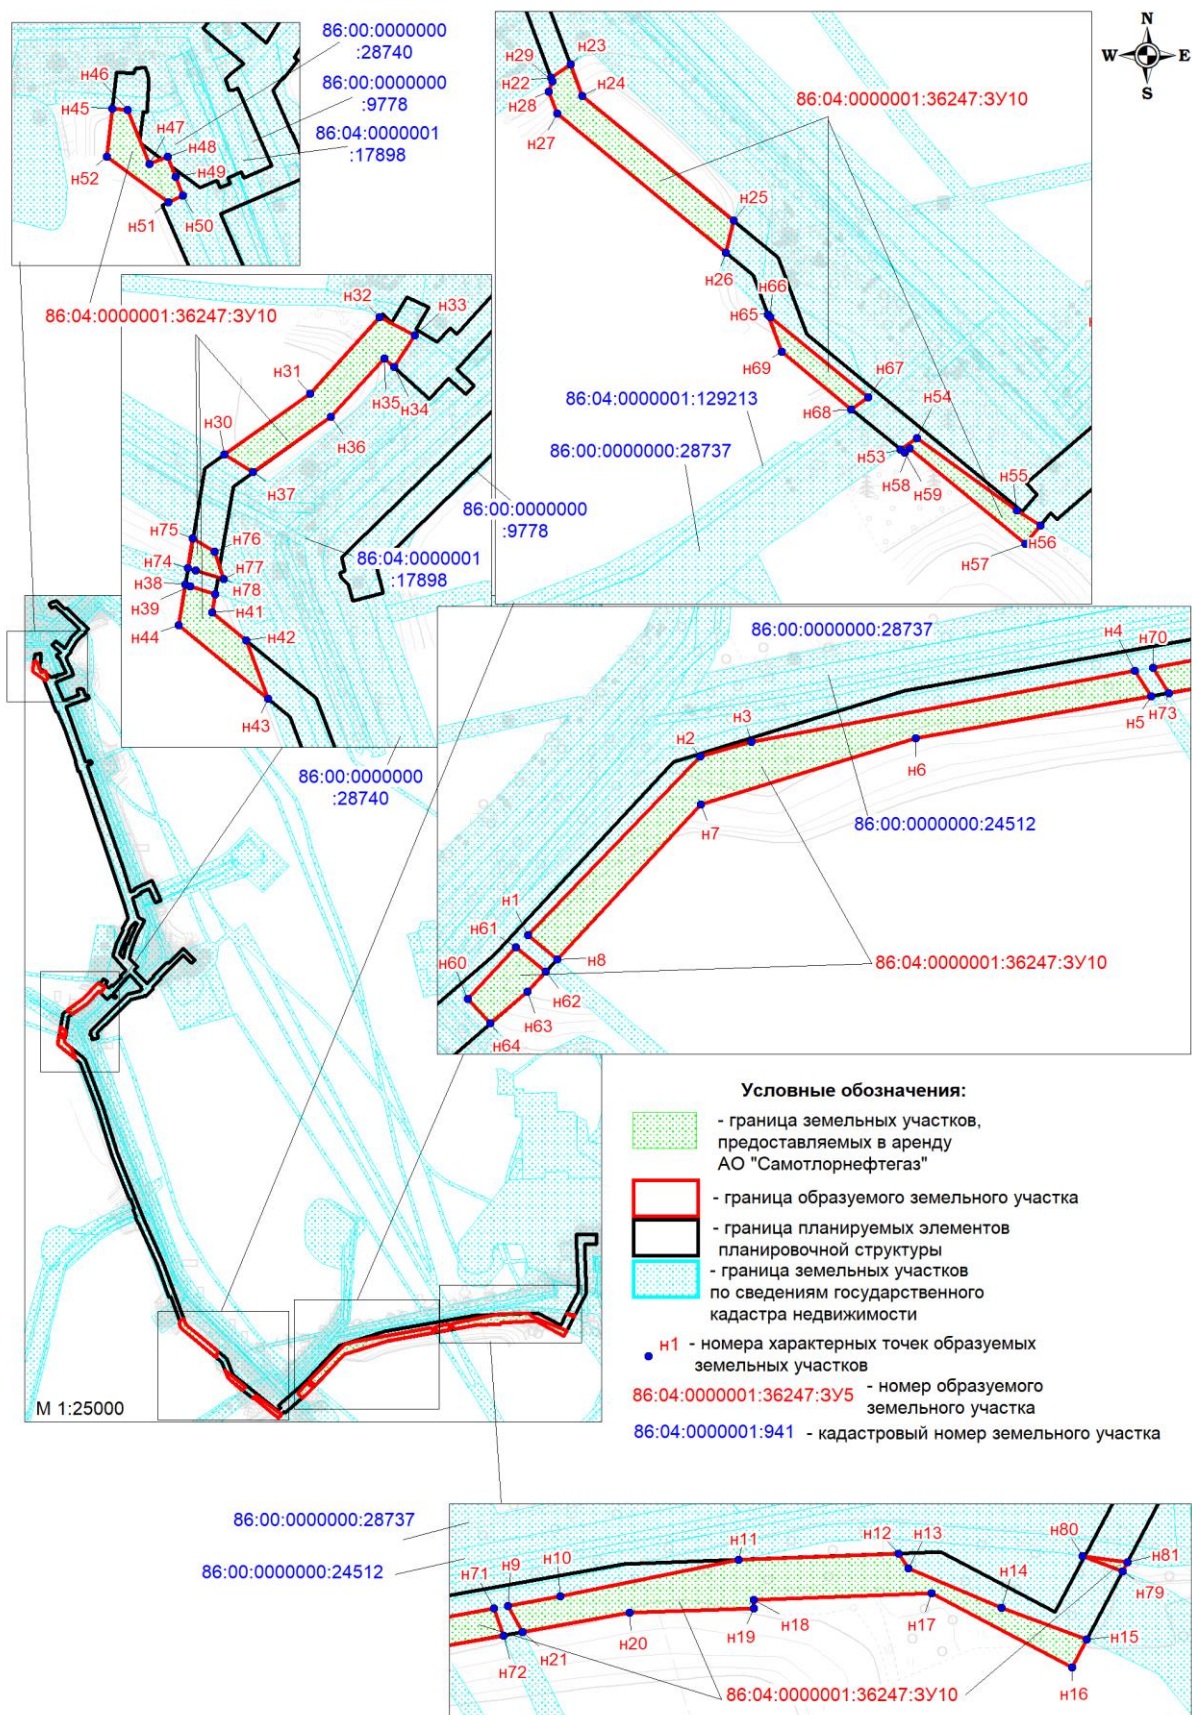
86:00:0000000:28740
86:00:0000000:9778
86:04:0000001:17898
н46
н45
н47
н48
н49
н52
н51
н50
86:04:0000001:36247:ЗУ10

н29
н23
н22
н24
н28
н27
86:04:0000001:36247:ЗУ10
н25
н26
н66
н65
н69
н67
н68
86:04:0000001:129213
н54
86:00:0000000:28737
н53
н58
н59
н55
н56
н57

N
W
E
S

н32
н33
н31
н35
н34
н30
н36
н37
86:00:0000000:9778
н75
н76
86:04:0000001:17898
н74
н77
н38
н78
н39
н41
н44
н42
н43
86:00:0000000:28740

86:00:0000000:28737
н4
н70
н5
н73
н3
н2
н6
н7
86:00:0000000:24512
н1
н61
н8
86:04:0000001:36247:ЗУ10
н60
н62
н63
н64

Условные обозначения:
- граница земельных участков, предоставляемых в аренду АО "Самотлорнефтегаз"
- граница образуемого земельного участка
- граница планируемых элементов планировочной структуры
- граница земельных участков по сведениям государственного кадастра недвижимости
н1 - номера характерных точек образуемых земельных участков
86:04:0000001:36247:ЗУ5 - номер образуемого земельного участка
86:04:0000001:941 - кадастровый номер земельного участка

М 1:25000

86:00:0000000:28737
86:00:0000000:24512
н80
н12
н13
н11
н81
н71
н9
н10
н14
н79
н18
н17
н15
н19
н20
н72
н21
86:04:0000001:36247:ЗУ10
н16